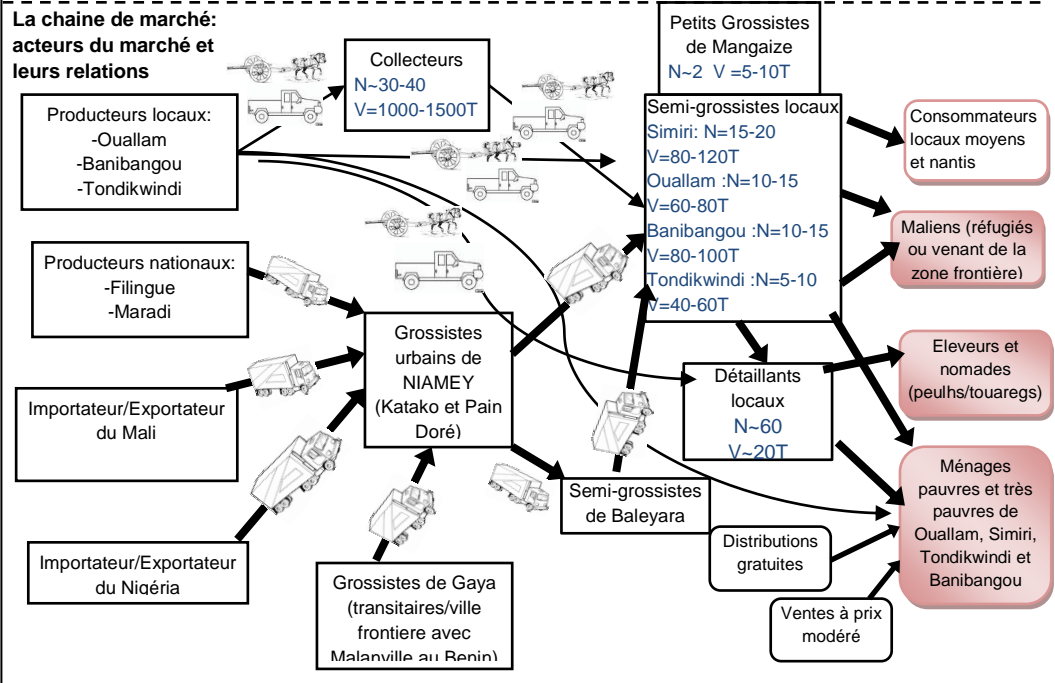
La chaine de marché: acteurs du marché et leurs relations

Producteurs locaux:
-Ouallam
-Banibangou
-Tondikwindi

Collecteurs
N~30-40
V=1000-1500T

Petits Grossistes de Mangaize
N~2 V =5-10T

Semi-grossistes locaux
Simiri: N=15-20
V=80-120T
Ouallam :N=10-15
V=60-80T
Banibangou :N=10-15
V=80-100T
Tondikwindi :N=5-10
V=40-60T

Consommateurs locaux moyens et nantis

Maliens (réfugiés ou venant de la zone frontière)

Producteurs nationaux:
-Filingue
-Maradi

Grossistes urbains de NIAMEY (Katako et Pain Doré)

Importateur/Exportateur du Mali

Détaillants locaux
N~60
V~20T

Eleveurs et nomades (peulhs/touaregs)

Ménages pauvres et très pauvres de Ouallam, Simiri, Tondikwindi et Banibangou

Semi-grossistes de Baleyara

Distributions gratuites

Importateur/Exportateur du Nigéria

Grossistes de Gaya (transitaires/ville frontiere avec Malanville au Benin)

Ventes à prix modéré